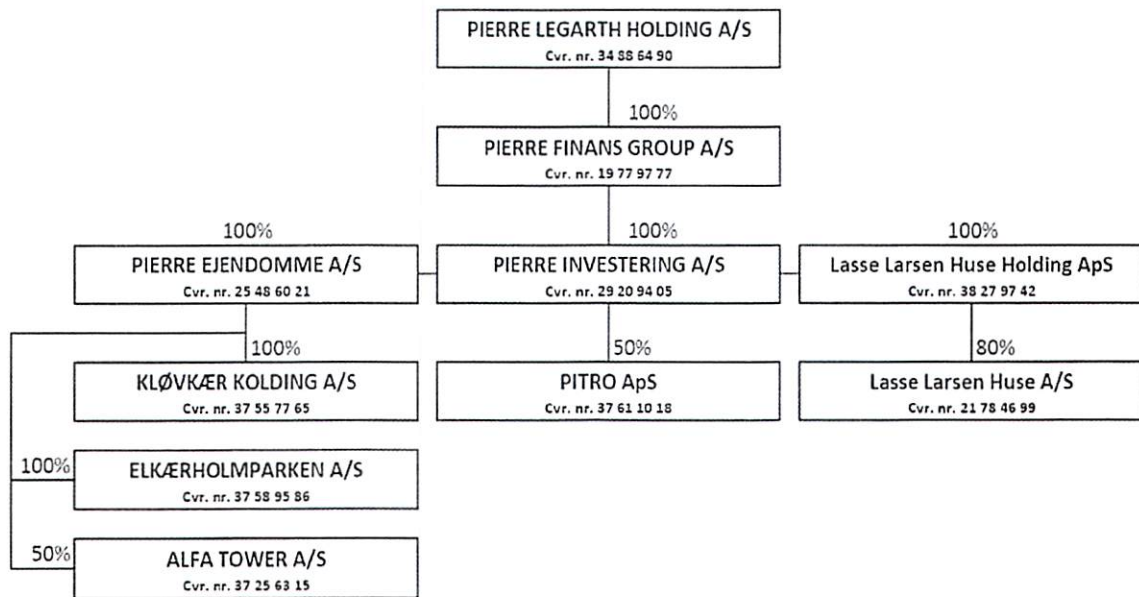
PIERRE LEGARTH HOLDING A/S
Cvr. nr. 34 88 64 90

100%

PIERRE FINANS GROUP A/S
Cvr. nr. 19 77 97 77

100%

PIERRE EJENDOMME A/S
Cvr. nr. 25 48 60 21

100%

PIERRE INVESTERING A/S
Cvr. nr. 29 20 94 05

100%

Lasse Larsen Huse Holding ApS
Cvr. nr. 38 27 97 42

100%

KLØVKÆR KOLDING A/S
Cvr. nr. 37 55 77 65

50%

PITRO ApS
Cvr. nr. 37 61 10 18

80%

Lasse Larsen Huse A/S
Cvr. nr. 21 78 46 99

100%

ELKÆRHOLMPARKEN A/S
Cvr. nr. 37 58 95 86

50%

ALFA TOWER A/S
Cvr. nr. 37 25 63 15